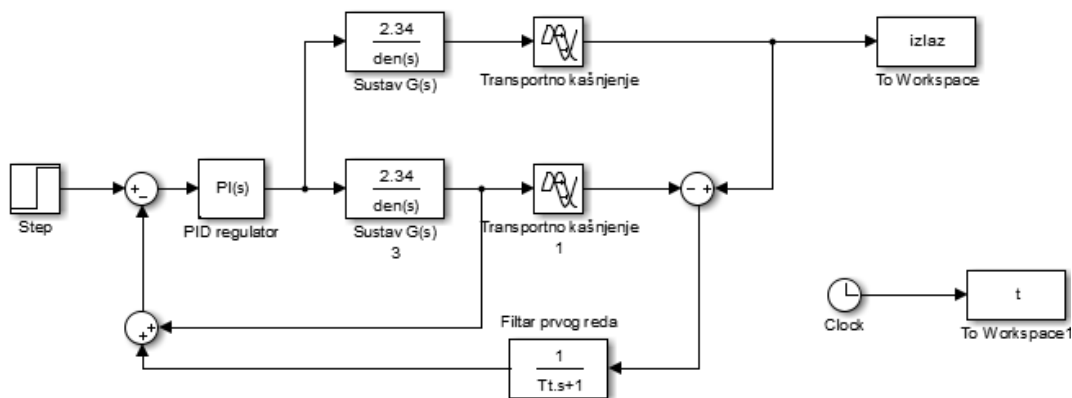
2.34
den(s)
Sustav G(s)

Transportno kašnjenje

izlaz
To Workspace

Step

+
-

PI(s)
PID regulator

2.34
den(s)
Sustav G(s)
3

Transportno kašnjenje
1

-
+

+
+

Filtar prvog reda
$\frac{1}{Tt.s+1}$

Clock

t
To Workspace1